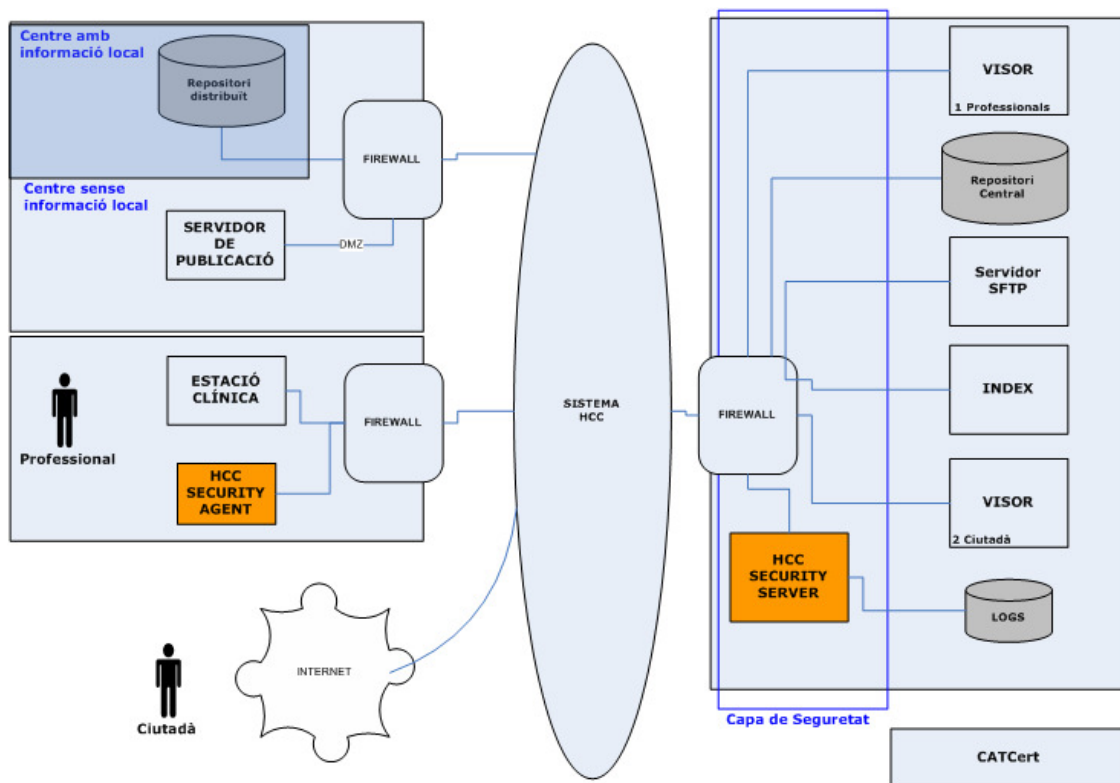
Centre amb informació local

Repositori distribuït

FIREWALL

Centre sense informació local

SERVIDOR DE PUBLICACIÓ

DMZ

ESTACIÓ CLÍNICA

FIREWALL

Professional

HCC SECURITY AGENT

SISTEMA HCC

INTERNET

Ciutadà

FIREWALL

VISOR
1 Professionals

Repositori Central

Servidor SFTP

INDEX

VISOR
2 Ciutadà

HCC SECURITY SERVER

LOGS

Capa de Seguretat

CATCert